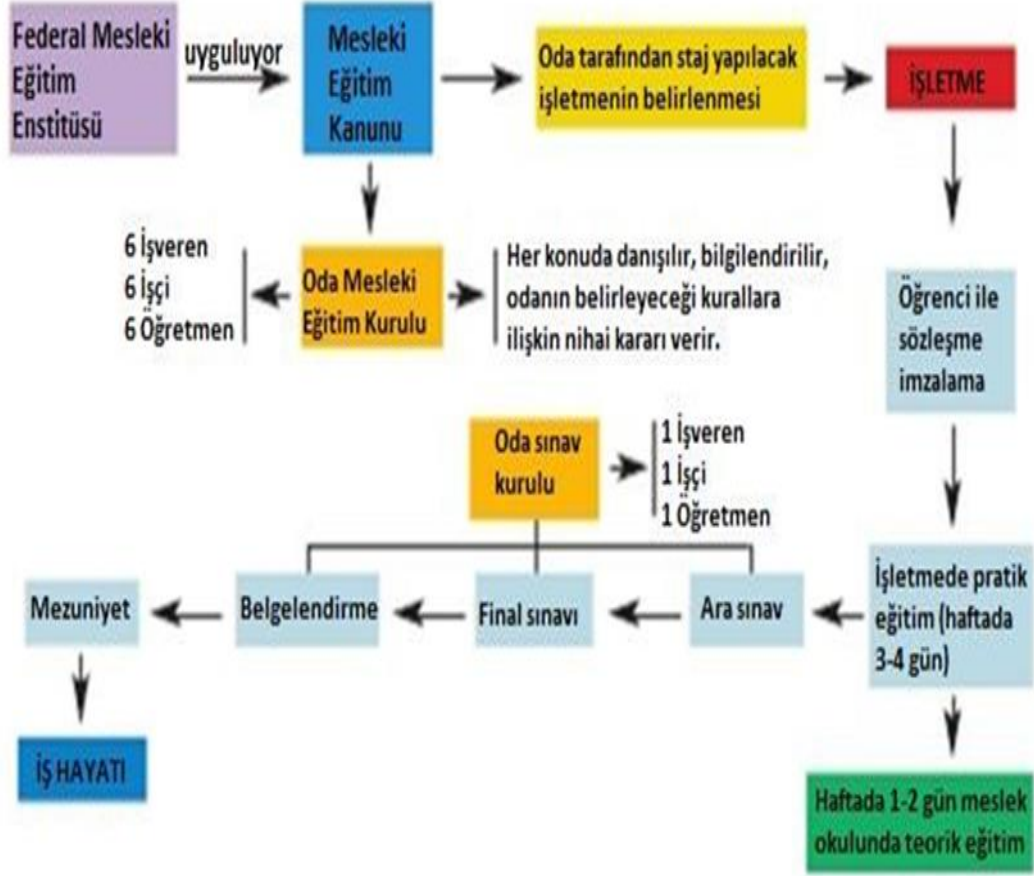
Federal Mesleki Eğitim Enstitüsü

uyguluyor

Mesleki Eğitim Kanunu

Oda tarafından staj yapılacak işletmenin belirlenmesi

İŞLETME

6 İşveren
6 İşçi
6 Öğretmen

Oda Mesleki Eğitim Kurulu

Her konuda danışılır, bilgilendirilir, odanın belirleyeceği kurallara ilişkin nihai kararı verir.

Öğrenci ile sözleşme imzalama

Oda sınav kurulu

1 İşveren
1 İşçi
1 Öğretmen

Mezuniyet

Belgelendirme

Final sınavı

Ara sınav

İşletmede pratik eğitim (haftada 3-4 gün)

İŞ HAYATI

Haftada 1-2 gün meslek okulunda teorik eğitim